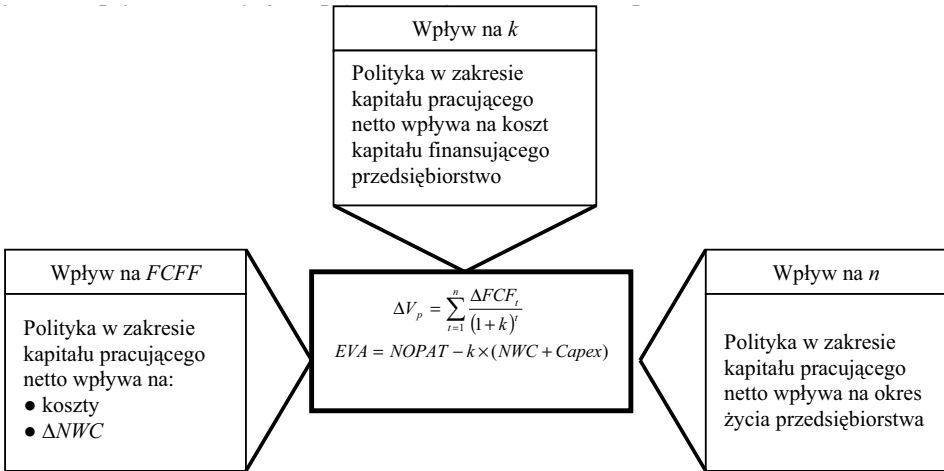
Wpływ na $k$

Polityka w zakresie kapitału pracującego netto wpływa na koszt kapitału finansującego przedsiębiorstwo

Wpływ na $FCFF$

Polityka w zakresie kapitału pracującego netto wpływa na:
● koszty
● $\Delta NWC$

$\Delta V_p = \sum_{t=1}^{n} \frac{\Delta FCF_t}{(1+k)^t}$

$EVA = NOPAT - k \times (NWC + Capex)$

Wpływ na $n$

Polityka w zakresie kapitału pracującego netto wpływa na okres życia przedsiębiorstwa